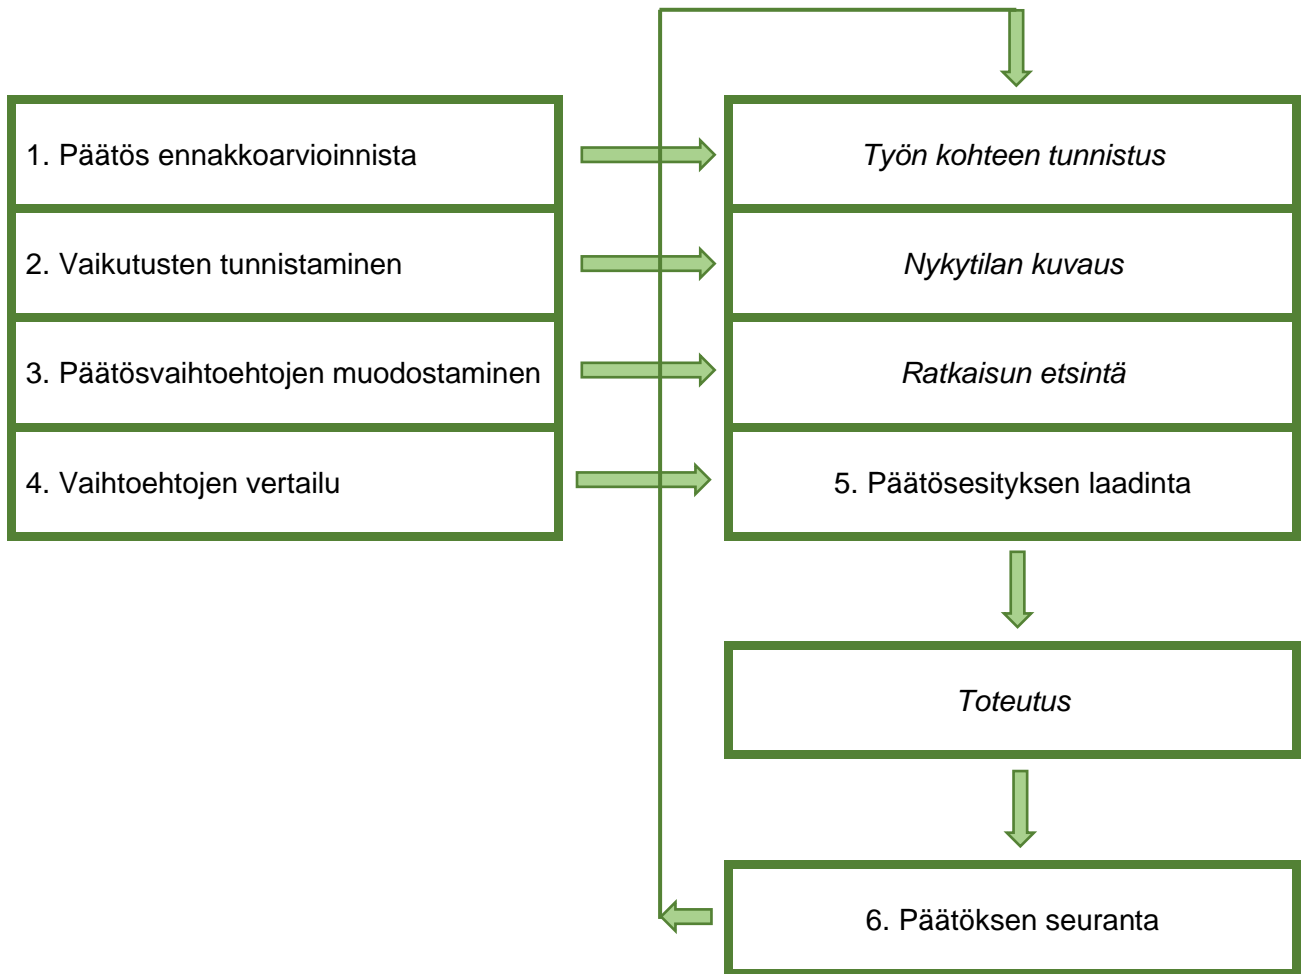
1. Päätös ennakkoarvioinnista

2. Vaikutusten tunnistaminen

3. Päätösvaihtoehtojen muodostaminen

4. Vaihtoehtojen vertailu

Työn kohteen tunnistus

Nykytilan kuvaus

Ratkaisun etsintä

5. Päätösesityksen laadinta

Toteutus

6. Päätöksen seuranta